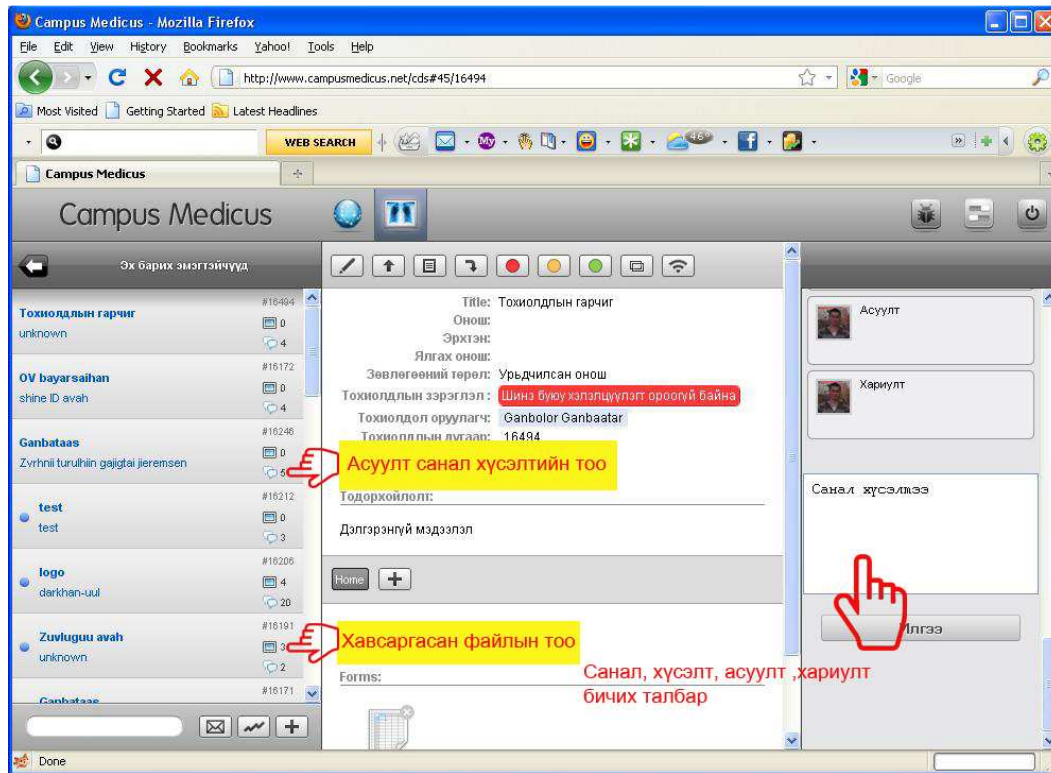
Campus Medicus - Mozilla Firefox

File Edit View History Bookmarks Yahoo! Tools Help

http://www.campusmedicus.net/cds#45/16494

Google

Most Visited Getting Started Latest Headlines

WEB SEARCH

Campus Medicus

Campus Medicus

Эх барих эмэгтэйчүүд

Тохиолдлын гарчиг
unknown
#16494
0
4

OV bayarsaihan
shine ID avah
#16172
0
4

Ganbataas
Zvrhnii turulhiin gajigtai jieremsen
#16246
0
5

test
test
#16212
0
3

logo
darkhan-uul
#16206
4
20

Zuvluguu avah
unknown
#16191
3
2

Ganbataas
#16171

Title: Тохиолдлын гарчиг
Онош:
Эрхтэн:
Ялгах онош:
Зөвлөгөөний төрөл: Урьдчилсан онош
Тохиолдлын зэрэглэл: Шинэ буюу хэлэлцүүлэгт ороогүй байна
Тохиолдол оруулагч: Ganbolor Ganbaatar
Тохиолдлын дугаар: 16494

Асуулт санал хүсэлтийн тоо

Тодорхойлолт:

Дэлгэрэнгүй мэдээлэл

Home

Хавсаргасан файлын тоо

Forms:

Асуулт

Хариулт

Санал хүсэлтээ

Илгээ

Санал, хүсэлт, асуулт ,хариулт бичих талбар

Done